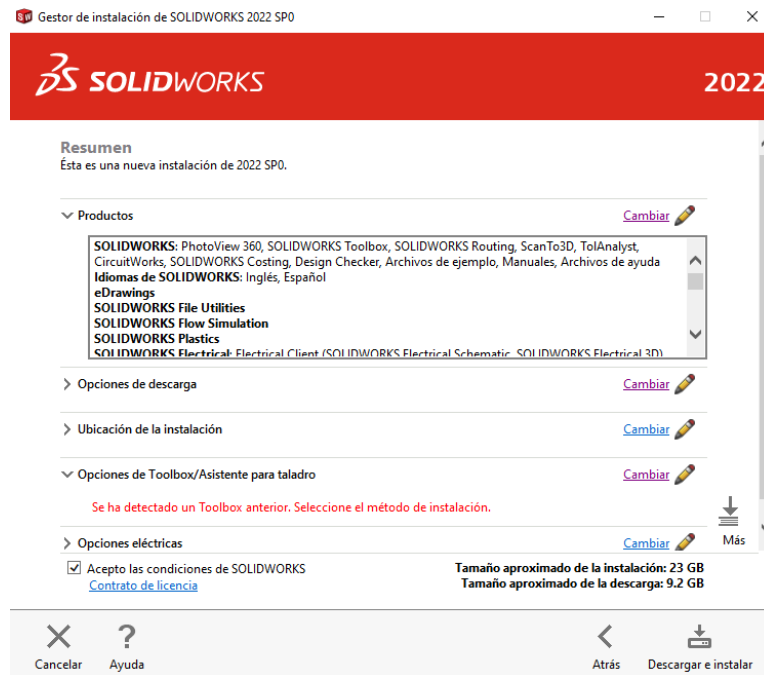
Gestor de instalación de SOLIDWORKS 2022 SP0

SOLIDWORKS

2022

Resumen
Ésta es una nueva instalación de 2022 SP0.

Productos
Cambiar

**SOLIDWORKS**: PhotoView 360, SOLIDWORKS Toolbox, SOLIDWORKS Routing, ScanTo3D, TolAnalyst, CircuitWorks, SOLIDWORKS Costing, Design Checker, Archivos de ejemplo, Manuales, Archivos de ayuda
**Idiomas de SOLIDWORKS**: Inglés, Español
**eDrawings**
**SOLIDWORKS File Utilities**
**SOLIDWORKS Flow Simulation**
**SOLIDWORKS Plastics**
**SOLIDWORKS Electrical**: Electrical Client (SOLIDWORKS Electrical Schematic, SOLIDWORKS Electrical 3D)

Opciones de descarga
Cambiar

Ubicación de la instalación
Cambiar

Opciones de Toolbox/Asistente para taladro
Cambiar

Se ha detectado un Toolbox anterior. Seleccione el método de instalación.

Opciones eléctricas
Cambiar

Más

Acepto las condiciones de SOLIDWORKS
Contrato de licencia

Tamaño aproximado de la instalación: 23 GB
Tamaño aproximado de la descarga: 9.2 GB

Cancelar
Ayuda
Atrás
Descargar e instalar